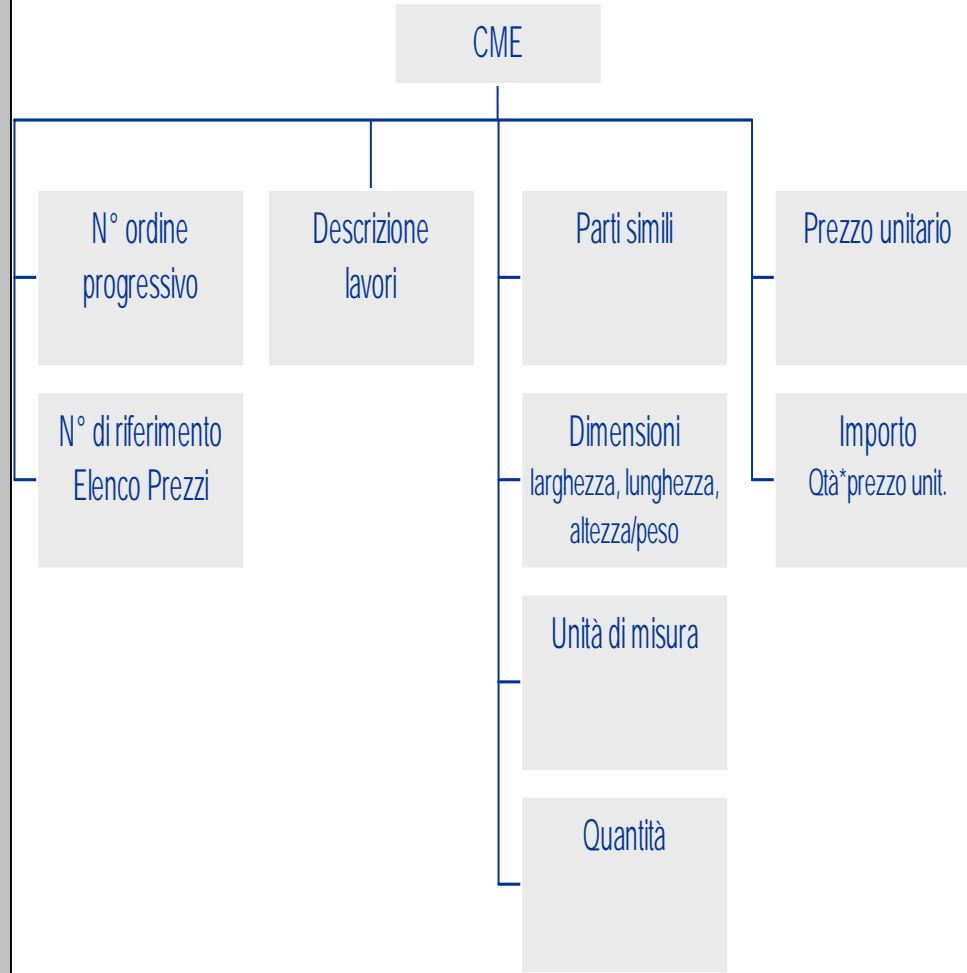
CME

N° ordine progressivo

N° di riferimento Elenco Prezzi

Descrizione lavori

Parti simili

Dimensioni larghezza, lunghezza, altezza/peso

Unità di misura

Quantità

Prezzo unitario

Importo Qtà*prezzo unit.